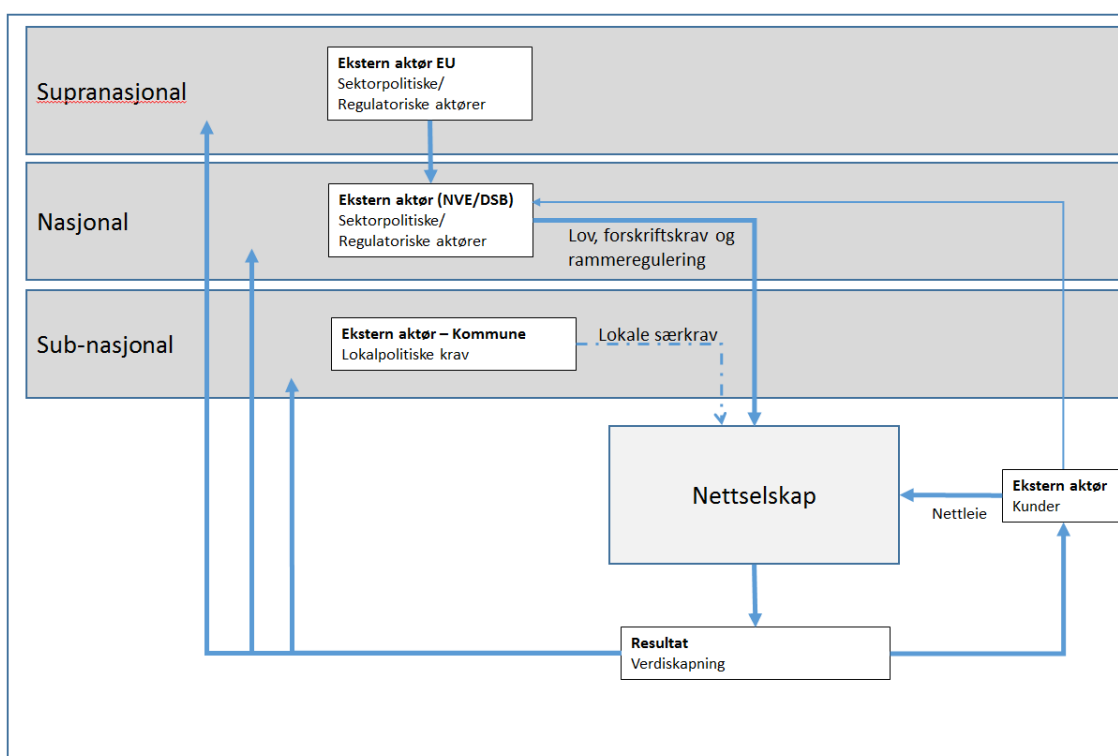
Supranasjonal

Ekstern aktør EU
Sektorpolitiske/
Regulatoriske aktører

Nasjonal

Ekstern aktør (NVE/DSB)
Sektorpolitiske/
Regulatoriske aktører

Lov, forskriftskrav og rammeregulering

Sub-nasjonal

Ekstern aktør – Kommune
Lokalpolitiske krav

Lokale særkrav

Nettselskap

Ekstern aktør
Kunder

Nettleie

Resultat
Verdiskapning